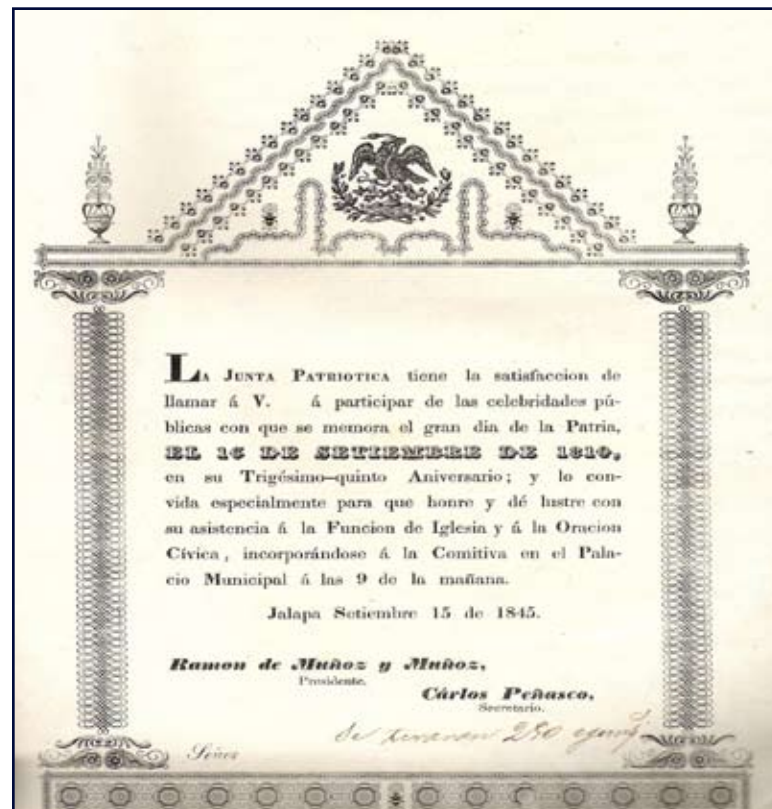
La Junta Patriotica tiene la satisfaccion de llamar á V. á participar de las celebridades públicas con que se memora el gran dia de la Patria, EL 16 DE SETIEMBRE DE 1810, en su Trigésimo—quinto Aniversario; y lo convida especialmente para que honre y dé lustre con su asistencia á la Funcion de Iglesia y á la Oracion Cívica, incorporándose á la Comitiva en el Palacio Municipal á las 9 de la mañana.

Jalapa Setiembre 15 de 1845.

Ramon de Muñoz y Muñoz,
Presidente.

Cárlos Peñasco,
Secretario.

Se tiraron 250 ejemp.

Señor